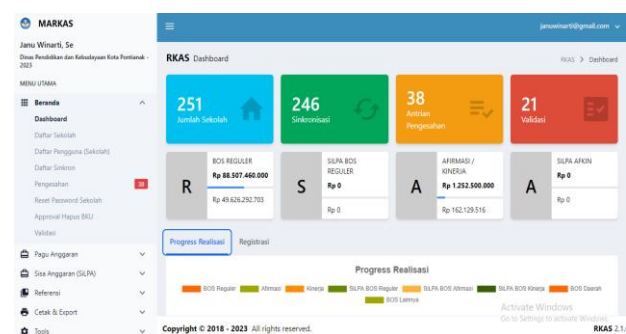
MARKAS

Janu Winarti, Se

Dinas Pendidikan dan Kebudayaan Kota Pontianak - 2023

MENU UTAMA

Beranda

Dashboard

Daftar Sekolah

Daftar Pengguna (Sekolah)

Daftar Sinkron

Pengesahan 38

Reset Password Sekolah

Approval Hapus BKU

Validasi

Pagu Anggaran

Sisa Anggaran (SiLPA)

Referensi

Cetak & Export

Tools

januwinarti@gmail.com

RKAS Dashboard

RKAS > Dashboard

251
Jumlah Sekolah

246
Sinkronisasi

38
Antrian Pengesahan

21
Validasi

R
BOS REGULER
Rp 88.507.460.000
Rp 49.626.292.703

S
SILPA BOS REGULER
Rp 0
Rp 0

A
AFIRMASI / KINERJA
Rp 1.252.500.000
Rp 162.129.516

A
SILPA AFKIN
Rp 0
Rp 0

Progress Realisasi

Registrasi

Progress Realisasi

BOS Reguler Afirmasi Kinerja SILPA BOS Reguler SILPA BOS Afirmasi SILPA BOS Kinerja BOS Daerah BOS Lainnya

Activate Windows
Go to Settings to activate Windows.

Copyright © 2018 - 2023 All rights reserved.

RKAS 2.1